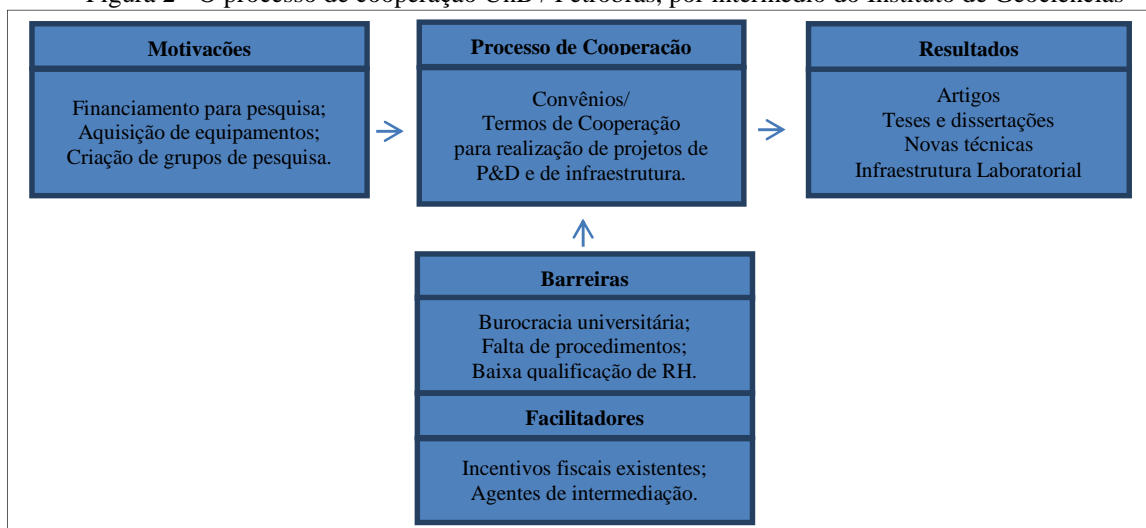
Figura 2 - O processo de cooperação UnB / Petrobras, por intermédio do Instituto de Geociências

Motivações

Financiamento para pesquisa;
Aquisição de equipamentos;
Criação de grupos de pesquisa.

Processo de Cooperação

Convênios/
Termos de Cooperação
para realização de projetos de P&D e de infraestrutura.

Resultados

Artigos
Teses e dissertações
Novas técnicas
Infraestrutura Laboratorial

Barreiras

Burocracia universitária;
Falta de procedimentos;
Baixa qualificação de RH.

Facilitadores

Incentivos fiscais existentes;
Agentes de intermediação.